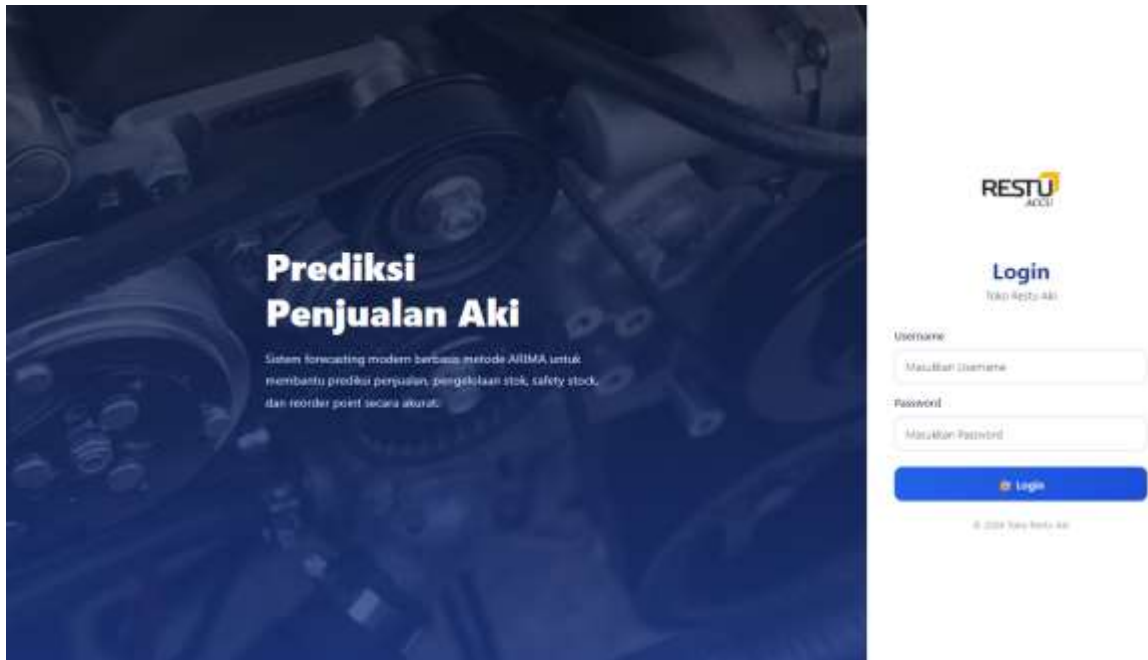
Prediksi Penjualan Aki

Sistem forecasting modern berbasis metode ARIMA untuk membantu prediksi penjualan, pengelolaan stok, safety stock, dan reorder point secara akurat.

RESTU ACCU

Login

Toko Restu Aki

Username

Masukkan Username

Password

Masukkan Password

Login

© 2024 Toko Restu Aki